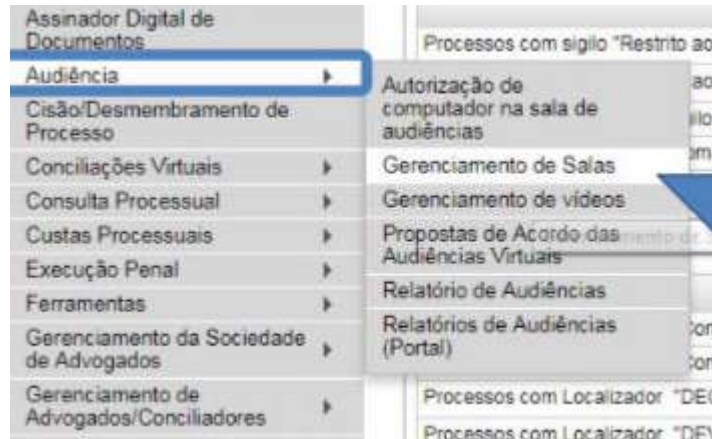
Assinador Digital de Documentos
Audiência
Cisão/Desmembramento de Processo
Conciliações Virtuais
Consulta Processual
Custas Processuais
Execução Penal
Ferramentas
Gerenciamento da Sociedade de Advogados
Gerenciamento de Advogados/Conciliadores

Autorização de computador na sala de audiências
Gerenciamento de Salas
Gerenciamento de vídeos
Propostas de Acordo das Audiências Virtuais
Relatório de Audiências
Relatórios de Audiências (Portal)

Processos com sigilo "Restrito a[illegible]
Processos com Localizador "DE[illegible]
Processos com Localizador "DE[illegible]